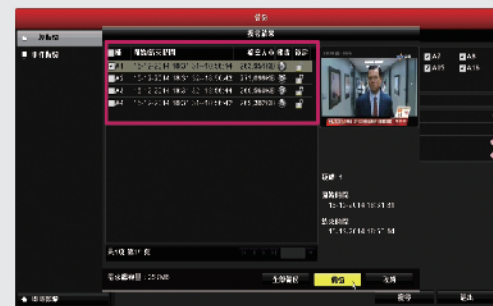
备份

备份结果

常规备份

事件备份

序号 开始/结束时间 文件大小 锁定

A1 13-12-2014 18:51:51--13:57:54 218.35MB

A2 13-12-2014 18:57:54--19:10:45 215.89MB

A3 13-12-2014 19:10:45--19:23:40 218.86MB

A4 13-12-2014 19:23:40--19:35:44 215.38MB

A7 A8 A15 A16

序号: 1

开始时间
13-12-2014 18:51:51

结束时间
13-12-2014 18:57:54

共4页 第1页

总容量: 2.3GB

全部备份 备份 取消

备份 退出